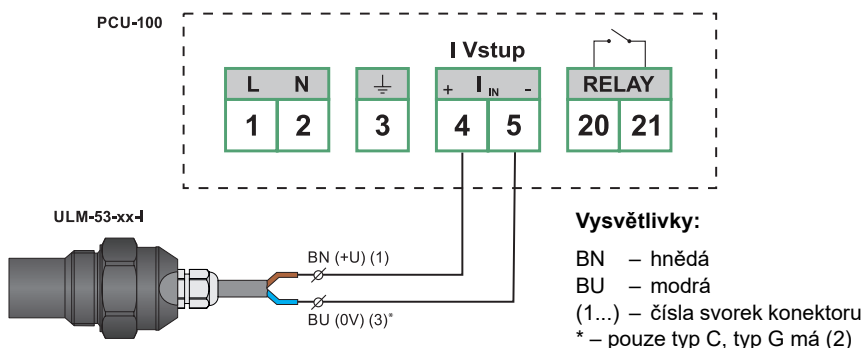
PCU-100

I Vstup

| L | N |
|---|---|
| 1 | 2 |

3

| + $I_{IN}$ - | |
|---|---|
| 4 | 5 |

| RELAY | |
|---|---|
| 20 | 21 |

ULM-53-xx-I

BN (+U) (1)

BU (0V) (3)*

Vysvětlivky:

BN – hnědá
BU – modrá
(1...) – čísla svorek konektoru
* – pouze typ C, typ G má (2)